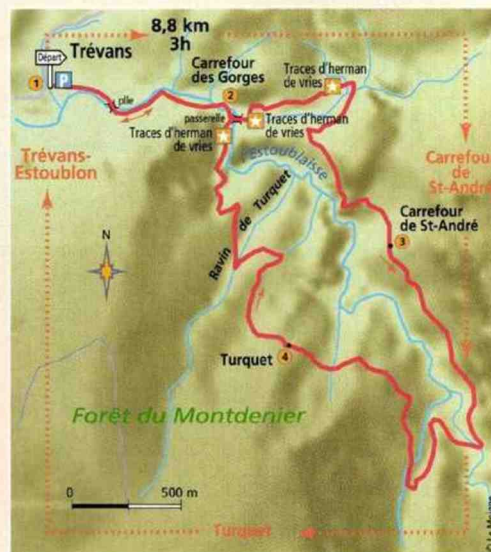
8,8 km
3h

Départ
P
1
Trévans

pile

Carrefour des Gorges
2

passerelle

Traces d'herman de vries

Traces d'herman de vries

Traces d'herman de vries

Trévans-Estoublon

l'Estoublaïsse

Carrefour de St-André

Carrefour de St-André
3

N

Ravin de Turquet

Turquet
4

Forêt du Montdenier

0
500 m

Turquet